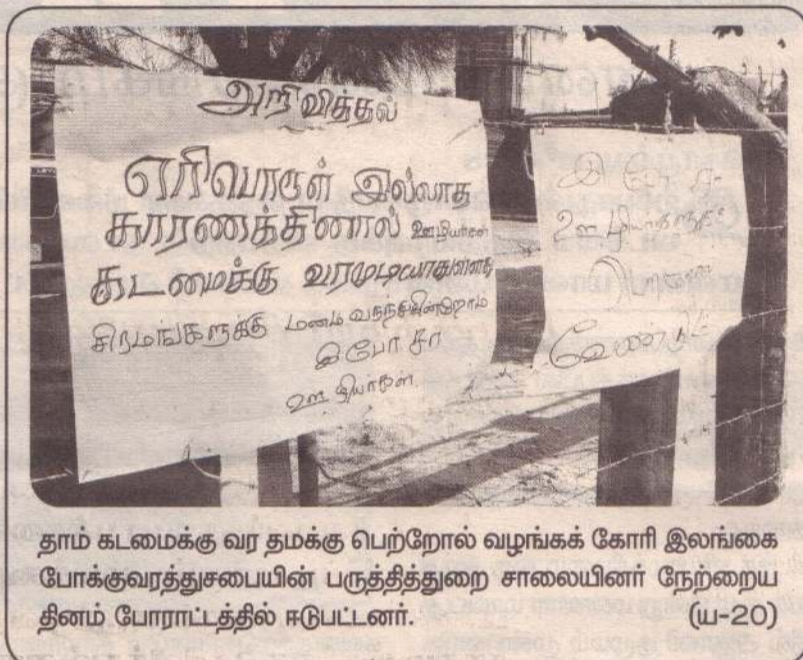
அறிவித்தல்

எரிபொருள் இல்லாத காரணத்தினால் ஊழியர்கள் கடமைக்கு வரமுடியாதுள்ளது

சிரமங்களுக்கு மனம் வருந்துகின்றோம்

இ.போ.ச

ஊழியர்கள்.

இ.போ.ச

ஊழியர்களுக்கு

பெற்றோல்

வேண்டும்

தாம் கடமைக்கு வர தமக்கு பெற்றோல் வழங்கக் கோரி இலங்கை போக்குவரத்துசபையின் பருத்தித்துறை சாலையினர் நேற்றைய தினம் போராட்டத்தில் ஈடுபட்டனர். (ய-20)